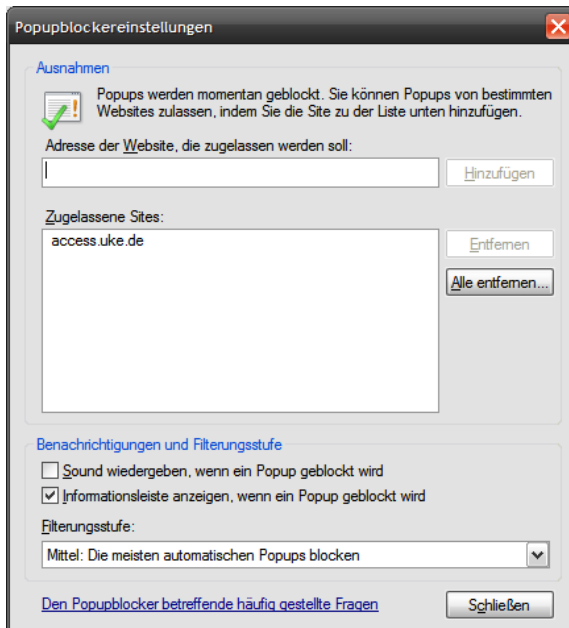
Popupblockereinstellungen

Ausnahmen

Popups werden momentan geblockt. Sie können Popups von bestimmten Websites zulassen, indem Sie die Site zu der Liste unten hinzufügen.

Adresse der Website, die zugelassen werden soll:

Hinzufügen

Zugelassene Sites:

access.uke.de

Entfernen

Alle entfernen...

Benachrichtigungen und Filterungsstufe

Sound wiedergeben, wenn ein Popup geblockt wird

Informationsleiste anzeigen, wenn ein Popup geblockt wird

Filterungsstufe:

Mittel: Die meisten automatischen Popups blocken

Den Popupblocker betreffende häufig gestellte Fragen

Schließen